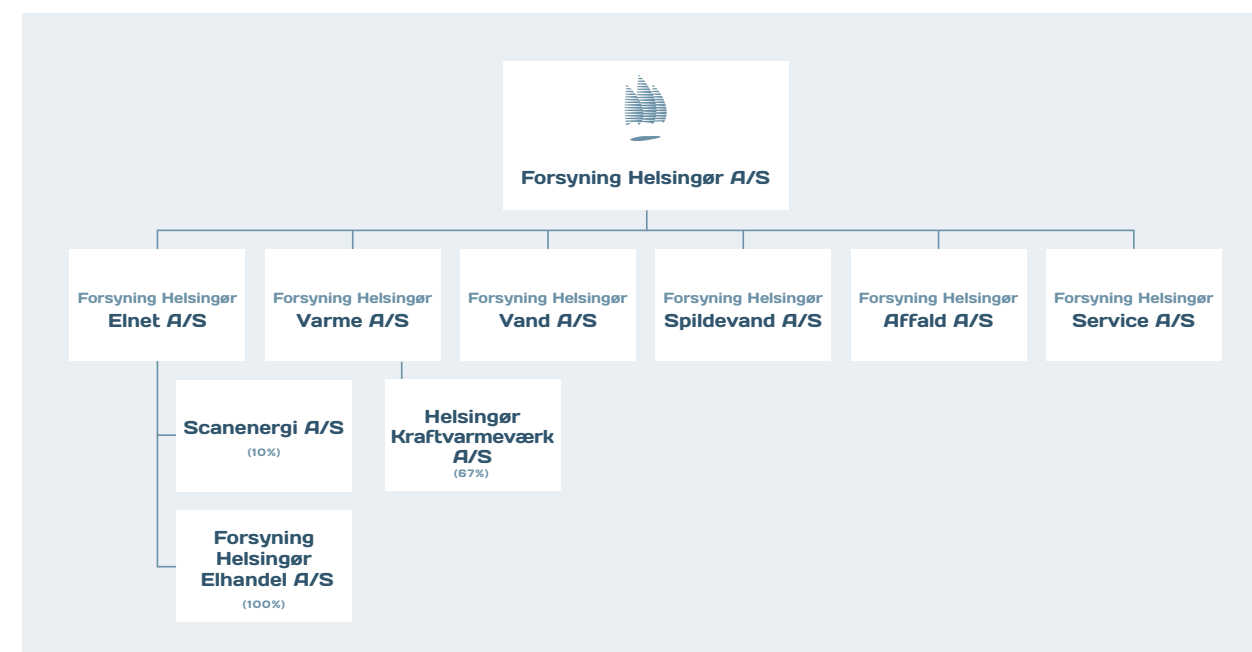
Forsyning Helsingør A/S

Forsyning Helsingør
Elnet A/S

Forsyning Helsingør
Varme A/S

Forsyning Helsingør
Vand A/S

Forsyning Helsingør
Spildevand A/S

Forsyning Helsingør
Affald A/S

Forsyning Helsingør
Service A/S

Scanenergi A/S
(10%)

Forsyning Helsingør Elhandel A/S
(100%)

Helsingør Kraftvarmeværk A/S
(67%)